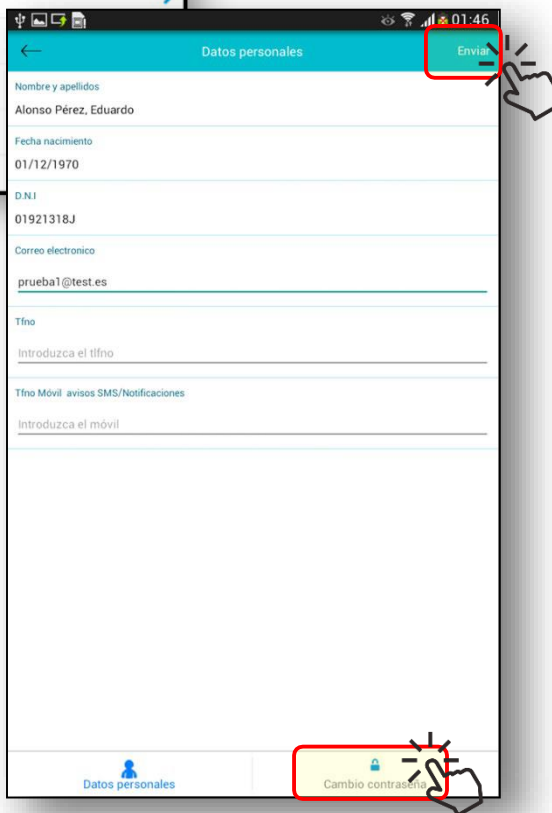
01:46

Datos personales

Enviar

Nombre y apellidos

Alonso Pérez, Eduardo

Fecha nacimiento

01/12/1970

D.N.I

01921318J

Correo electronico

prueba1@test.es

Tfno

Introduzca el tlfno

Tfno Móvil avisos SMS/Notificaciones

Introduzca el móvil

Datos personales

Cambio contraseña